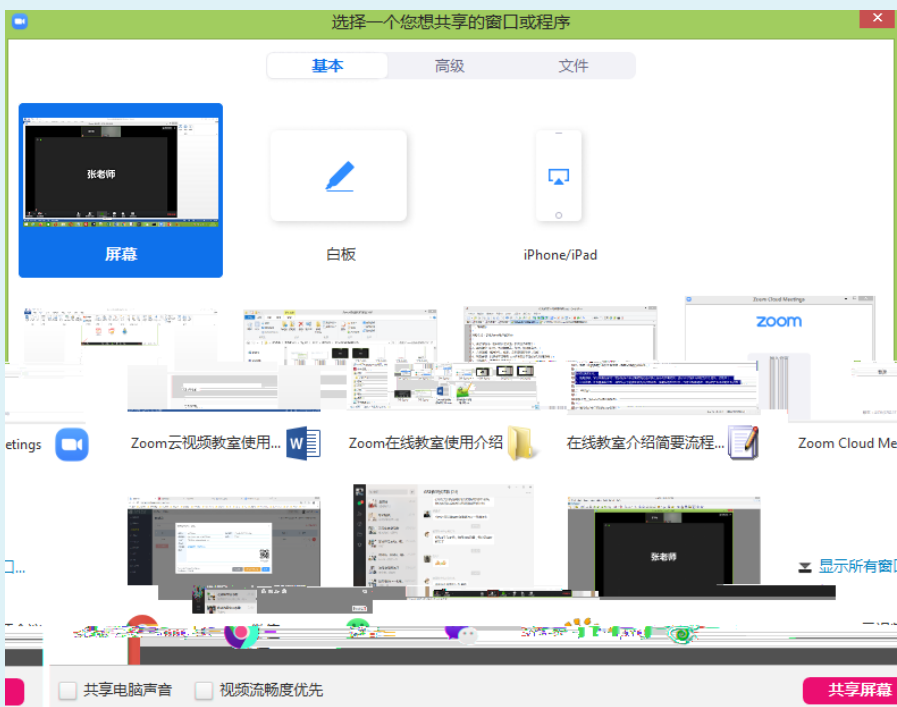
选择一个您想共享的窗口或程序

基本 高级 文件

张老师

屏幕

白板

iPhone/iPad

zoom

etings

Zoom云视频教室使用...

Zoom在线教室使用介绍

在线教室介绍简要流程...

Zoom Cloud Me

张老师

口...

显示所有窗

共享电脑声音

视频流畅度优先

共享屏幕